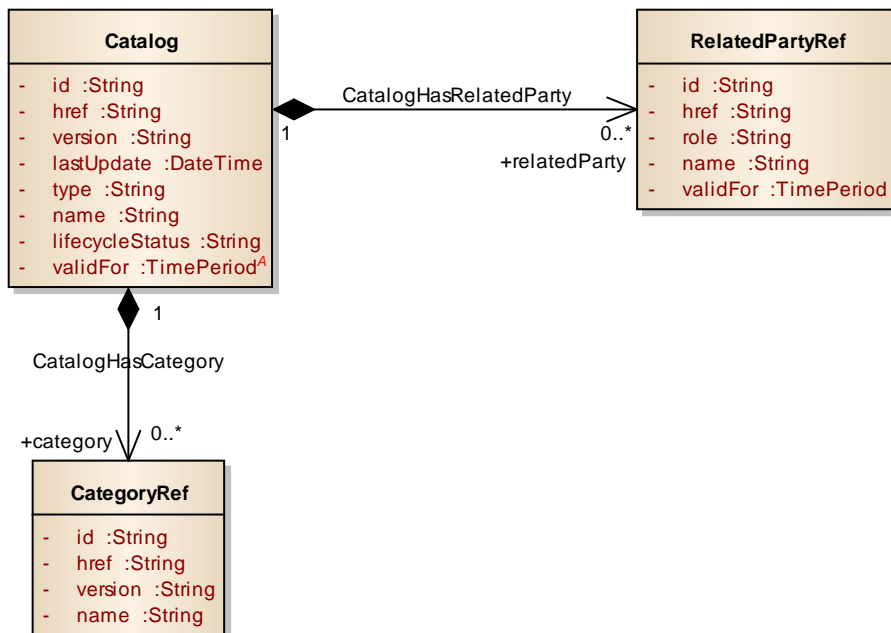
Catalog

- id :String
- href :String
- version :String
- lastUpdate :DateTime
- type :String
- name :String
- lifecycleStatus :String
- validFor :TimePeriod$^{A}$

CatalogHasRelatedParty

1

0..*

+relatedParty

RelatedPartyRef

- id :String
- href :String
- role :String
- name :String
- validFor :TimePeriod

1

CatalogHasCategory

+category

0..*

CategoryRef

- id :String
- href :String
- version :String
- name :String